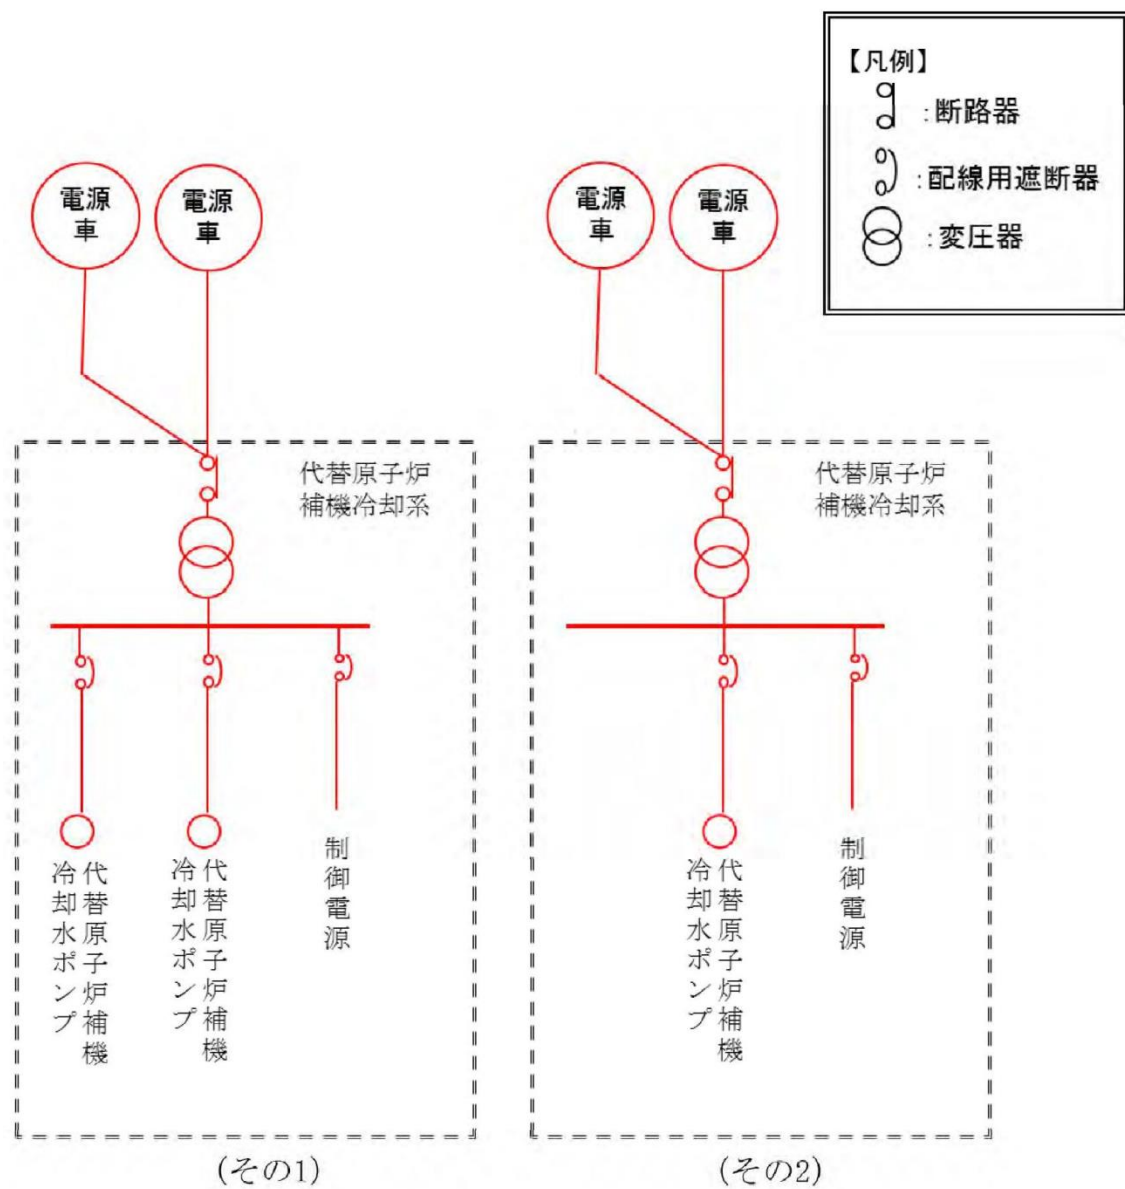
【凡例】
:断路器
:配線用遮断器
:変圧器

電源車
電源車
代替原子炉補機冷却系
代替原子炉補機冷却水ポンプ
代替原子炉補機冷却水ポンプ
制御電源
(その1)

電源車
電源車
代替原子炉補機冷却系
代替原子炉補機冷却水ポンプ
制御電源
(その2)